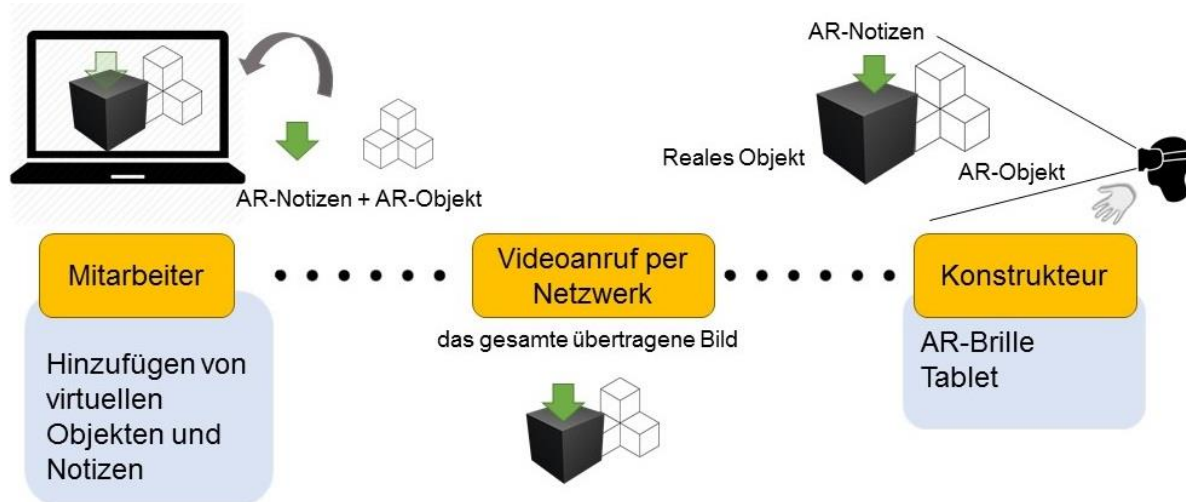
AR-Notizen

Reales Objekt

AR-Objekt

AR-Notizen + AR-Objekt

Mitarbeiter

Hinzufügen von virtuellen Objekten und Notizen

Videoanruf per Netzwerk

das gesamte übertragene Bild

Konstrukteur

AR-Brille
Tablet